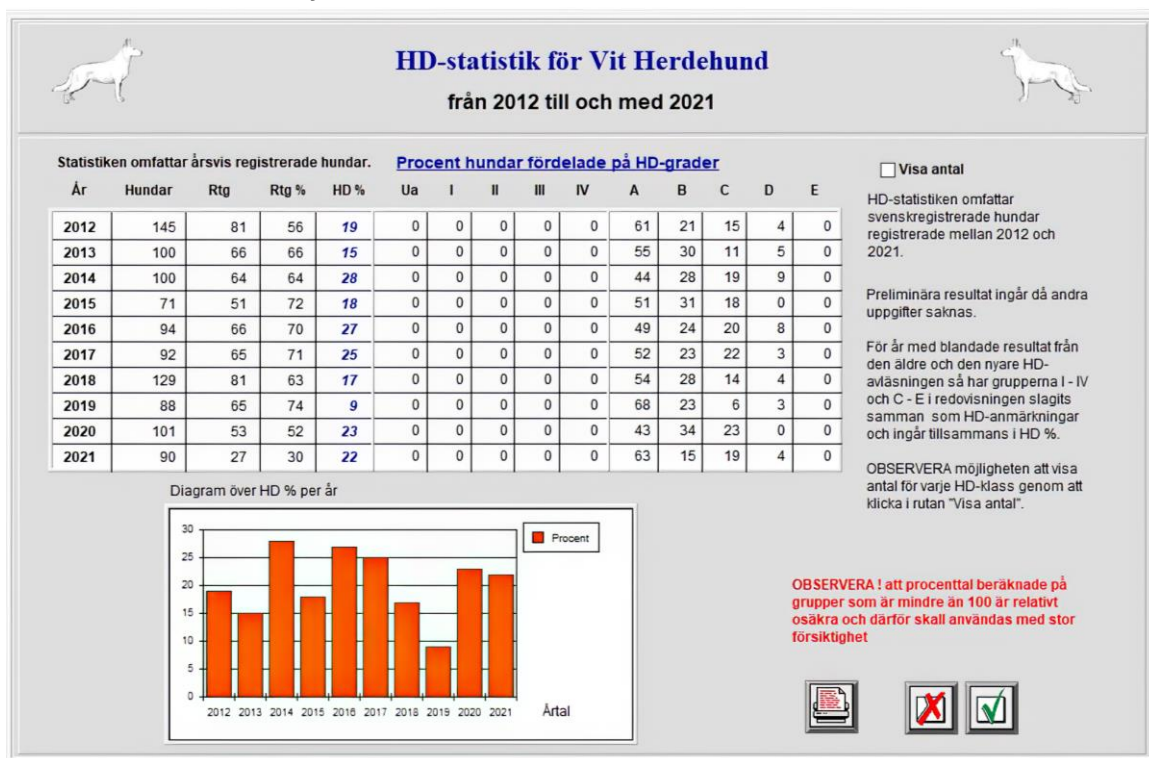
HD-statistik för Vit Herdehund

från 2012 till och med 2021

Statistiken omfattar årsvis registrerade hundar.

Procent hundar fördelade på HD-grader

| År | Hundar | Rtg | Rtg % | HD % | Ua | I | II | III | IV | A | B | C | D | E |
|---|---|---|---|---|---|---|---|---|---|---|---|---|---|---|
| 2012 | 145 | 81 | 56 | 19 | 0 | 0 | 0 | 0 | 0 | 61 | 21 | 15 | 4 | 0 |
| 2013 | 100 | 66 | 66 | 15 | 0 | 0 | 0 | 0 | 0 | 55 | 30 | 11 | 5 | 0 |
| 2014 | 100 | 64 | 64 | 28 | 0 | 0 | 0 | 0 | 0 | 44 | 28 | 19 | 9 | 0 |
| 2015 | 71 | 51 | 72 | 18 | 0 | 0 | 0 | 0 | 0 | 51 | 31 | 18 | 0 | 0 |
| 2016 | 94 | 66 | 70 | 27 | 0 | 0 | 0 | 0 | 0 | 49 | 24 | 20 | 8 | 0 |
| 2017 | 92 | 65 | 71 | 25 | 0 | 0 | 0 | 0 | 0 | 52 | 23 | 22 | 3 | 0 |
| 2018 | 129 | 81 | 63 | 17 | 0 | 0 | 0 | 0 | 0 | 54 | 28 | 14 | 4 | 0 |
| 2019 | 88 | 65 | 74 | 9 | 0 | 0 | 0 | 0 | 0 | 68 | 23 | 6 | 3 | 0 |
| 2020 | 101 | 53 | 52 | 23 | 0 | 0 | 0 | 0 | 0 | 43 | 34 | 23 | 0 | 0 |
| 2021 | 90 | 27 | 30 | 22 | 0 | 0 | 0 | 0 | 0 | 63 | 15 | 19 | 4 | 0 |

Visa antal

HD-statistiken omfattar svenskregistrerade hundar registrerade mellan 2012 och 2021.

Preliminära resultat ingår då andra uppgifter saknas.

För år med blandade resultat från den äldre och den nyare HD-avläsningen så har grupperna I - IV och C - E i redovisningen slagits samman som HD-anmärkningar och ingår tillsammans i HD %.

OBSERVERA möjligheten att visa antal för varje HD-klass genom att klicka i rutan "Visa antal".

Diagram över HD % per år

30
25
20
15
10
5
0
2012 2013 2014 2015 2016 2017 2018 2019 2020 2021
Årtal
Procent

OBSERVERA ! att procenttal beräknade på grupper som är mindre än 100 är relativt osäkra och därför skall användas med stor försiktighet